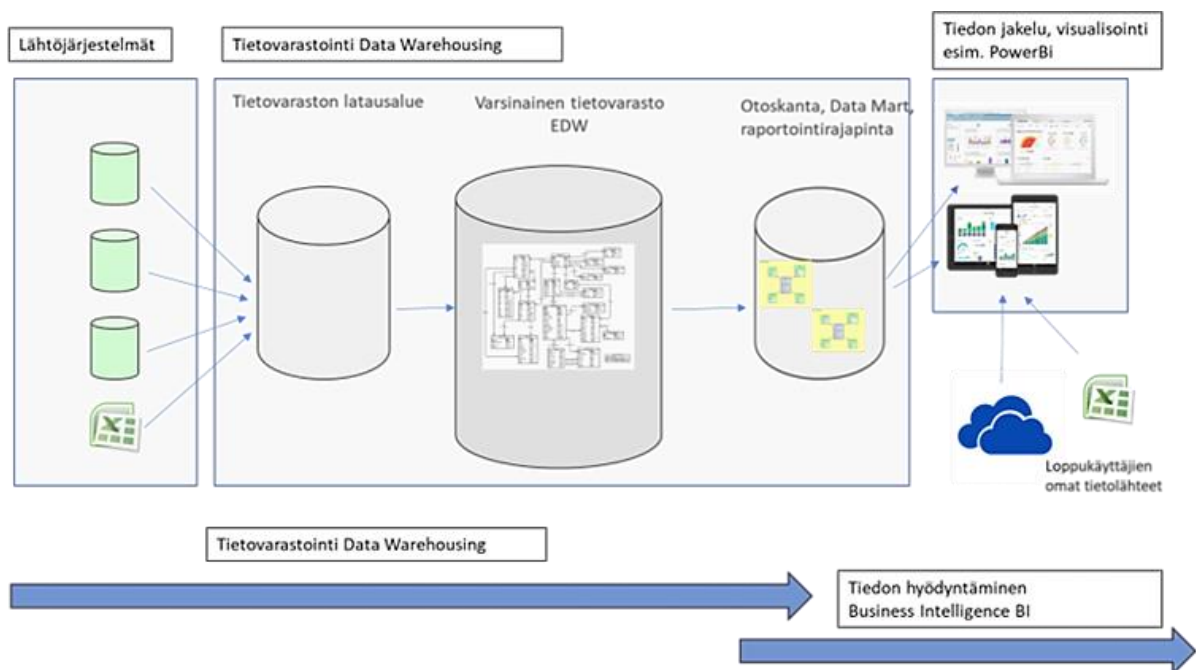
Lähtöjärjestelmät

Tietovarastointi Data Warehousing

Tiedon jakelu, visualisointi esim. PowerBi

Tietovaraston latausalue

Varsinainen tietovarasto EDW

Otoskanta, Data Mart, raportointirajapinta

Loppukäyttäjien omat tietolähteet

Tietovarastointi Data Warehousing

Tiedon hyödyntäminen Business Intelligence BI